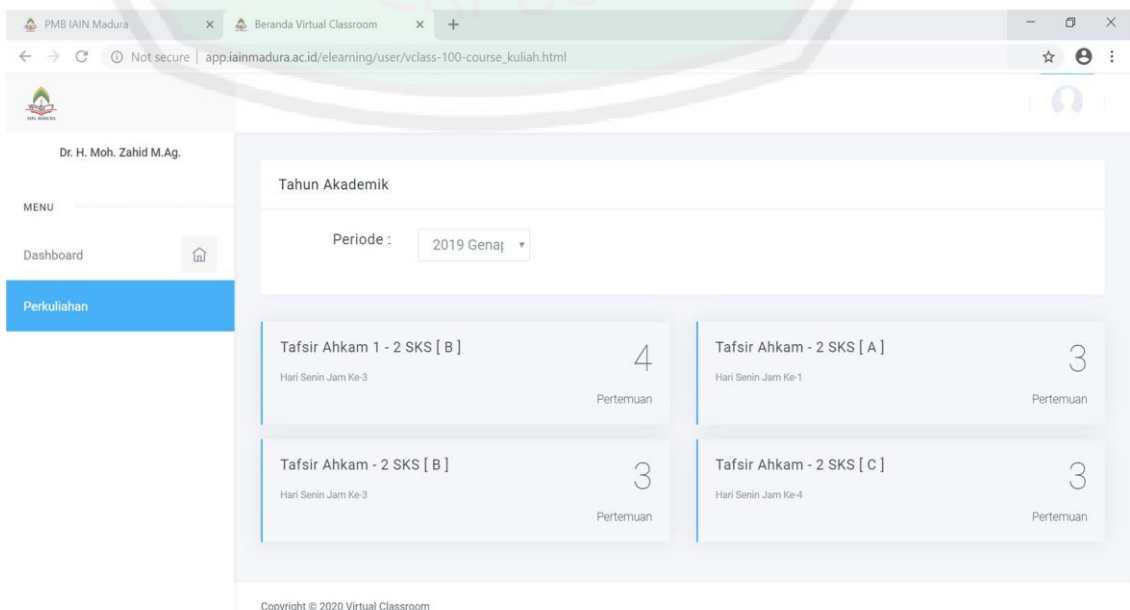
PMB IAIN Madura × Beranda Virtual Classroom × +

Not secure | app.iainmadura.ac.id/elearning/user/vclass-100-course_kuliah.html

Dr. H. Moh. Zahid M.Ag.

MENU

Dashboard

Perkuliahan

Tahun Akademik

Periode : 2019 Genap

Tafsir Ahkam 1 - 2 SKS [ B ]
Hari Senin Jam Ke-3
4
Pertemuan

Tafsir Ahkam - 2 SKS [ A ]
Hari Senin Jam Ke-1
3
Pertemuan

Tafsir Ahkam - 2 SKS [ B ]
Hari Senin Jam Ke-3
3
Pertemuan

Tafsir Ahkam - 2 SKS [ C ]
Hari Senin Jam Ke-4
3
Pertemuan

Copyright © 2020 Virtual Classroom